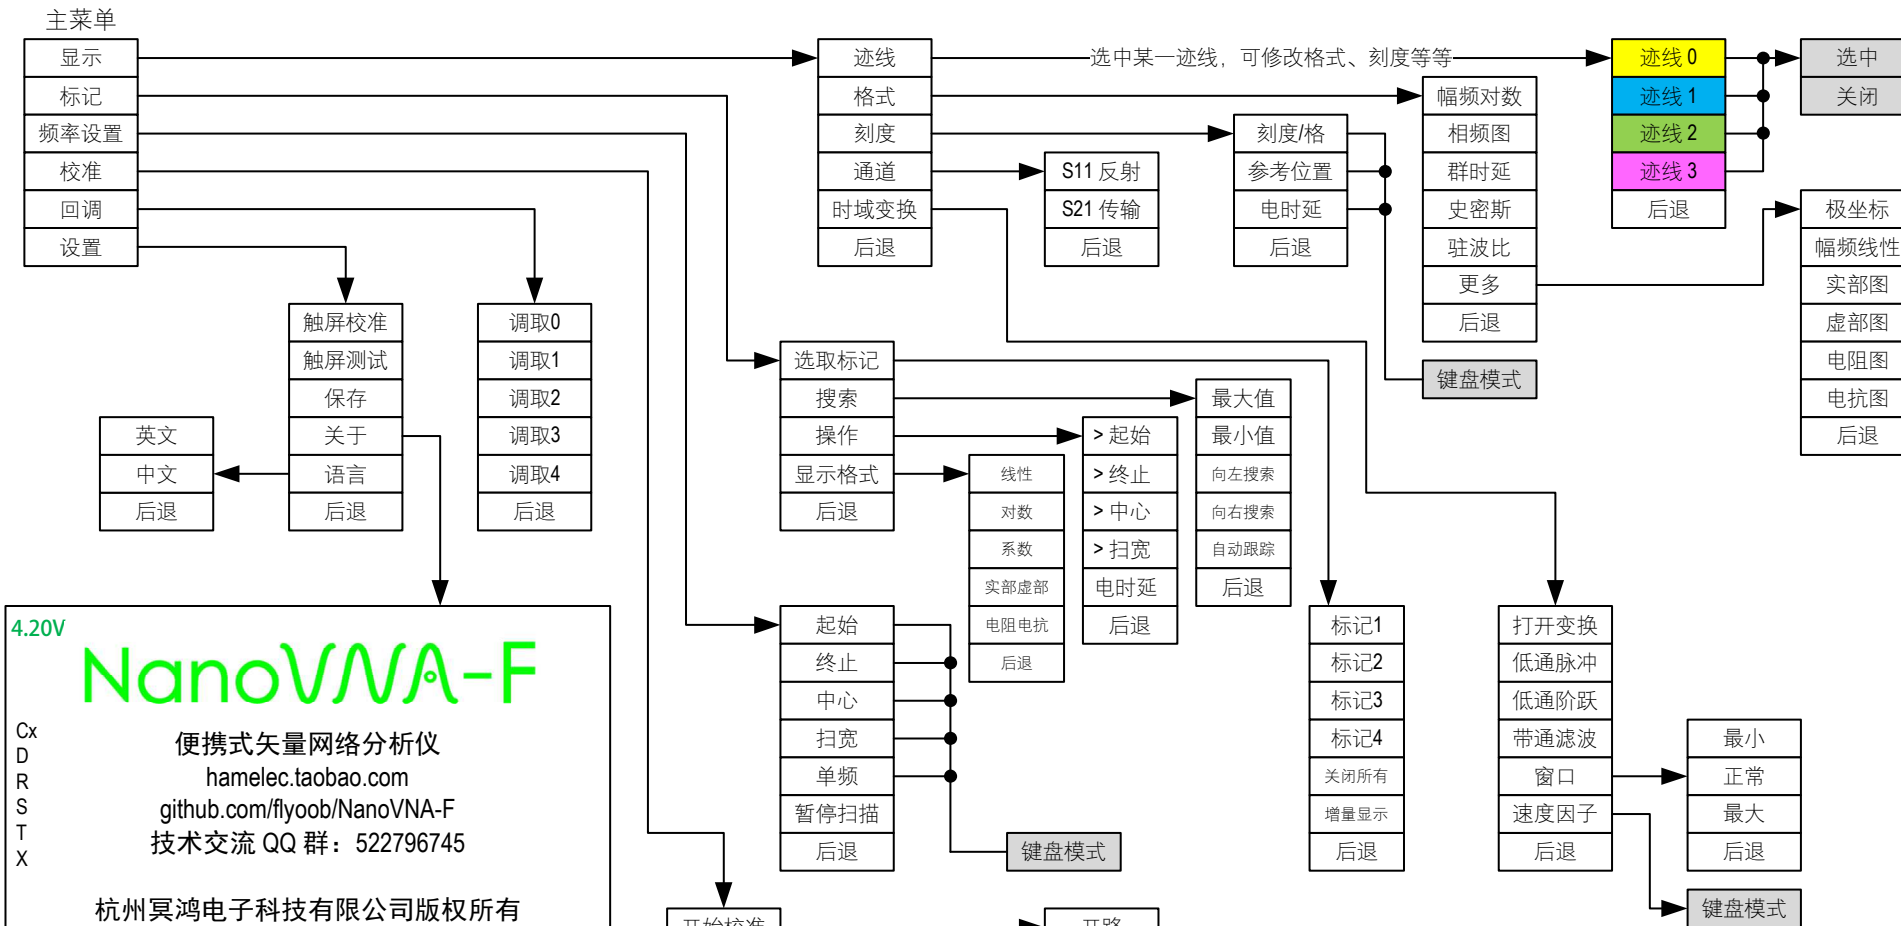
主菜单

| 显示 |
|---|
| 标记 |
| 频率设置 |
| 校准 |
| 回调 |
| 设置 |

| 迹线 |
|---|
| 格式 |
| 刻度 |
| 通道 |
| 时域变换 |
| 后退 |

选中某一迹线，可修改格式、刻度等等

| 迹线 0 |
|---|
| 迹线 1 |
| 迹线 2 |
| 迹线 3 |
| 后退 |

| 选中 |
|---|
| 关闭 |

| 幅频对数 |
|---|
| 相频图 |
| 群时延 |
| 史密斯 |
| 驻波比 |
| 更多 |
| 后退 |

| 极坐标 |
|---|
| 幅频线性 |
| 实部图 |
| 虚部图 |
| 电阻图 |
| 电抗图 |
| 后退 |

| 刻度/格 |
|---|
| 参考位置 |
| 电时延 |
| 后退 |

键盘模式

| S11 反射 |
|---|
| S21 传输 |
| 后退 |

| 触屏校准 |
|---|
| 触屏测试 |
| 保存 |
| 关于 |
| 语言 |
| 后退 |

| 调取0 |
|---|
| 调取1 |
| 调取2 |
| 调取3 |
| 调取4 |
| 后退 |

| 英文 |
|---|
| 中文 |
| 后退 |

| 选取标记 |
|---|
| 搜索 |
| 操作 |
| 显示格式 |
| 后退 |

| 最大值 |
|---|
| 最小值 |
| 向左搜索 |
| 向右搜索 |
| 自动跟踪 |
| 后退 |

| > 起始 |
|---|
| > 终止 |
| > 中心 |
| > 扫宽 |
| 电时延 |
| 后退 |

| 线性 |
|---|
| 对数 |
| 系数 |
| 实部虚部 |
| 电阻电抗 |
| 后退 |

4.20V
NanoVNA-F
Cx
D
R
S
T
X
便携式矢量网络分析仪
hamelec.taobao.com
github.com/flyoob/NanoVNA-F
技术交流 QQ 群：522796745
杭州冥鸿电子科技有限公司版权所有

| 起始 |
|---|
| 终止 |
| 中心 |
| 扫宽 |
| 单频 |
| 暂停扫描 |
| 后退 |

键盘模式

| 标记1 |
|---|
| 标记2 |
| 标记3 |
| 标记4 |
| 关闭所有 |
| 增量显示 |
| 后退 |

| 打开变换 |
|---|
| 低通脉冲 |
| 低通阶跃 |
| 带通滤波 |
| 窗口 |
| 速度因子 |
| 后退 |

| 最小 |
|---|
| 正常 |
| 最大 |
| 后退 |

键盘模式

开始校准
开路